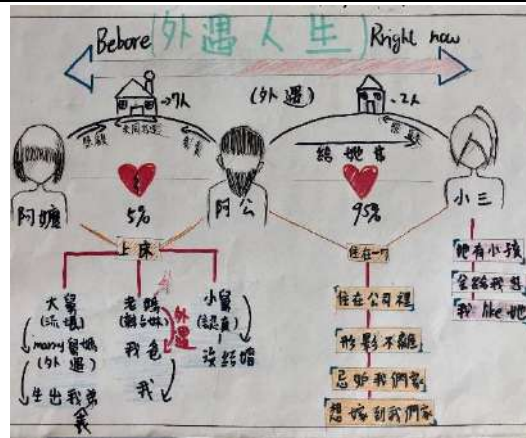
Bebore (外遇人生) Right now

→7人

(外遇)

→2人

結她家

阿嬤

5%

阿公

95%

小三

上床

住在一?

大舅 (流氓)

→ marry 舅媽 (外遇)

→ 生出我表哥

老媽 (離婚)

外遇

我爸

我

小舅 (公務員)

沒結婚

住在公司裡

形影不離

忍受我們家

想搬到我們家

她有小孩

管錢我家

我 like 她